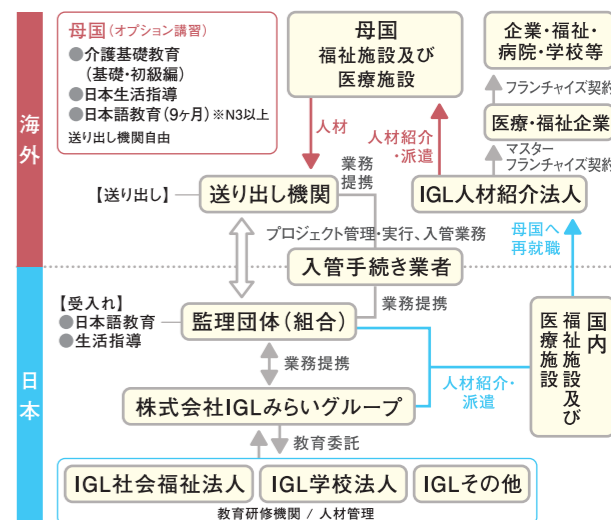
海外

母国（オプション講習）
●介護基礎教育（基礎・初級編）
●日本生活指導
●日本語教育（9ケ月）※N3以上
送り出し機関自由

母国
福祉施設及び
医療施設

企業・福祉・
病院・学校等

フランチャイズ契約

医療・福祉企業

マスター
フランチャイズ契約

人材

人材紹介
・派遣

業務
提携

【送り出し】

送り出し機関

IGL人材紹介法人

プロジェクト管理・実行、入管業務

母国へ
再就職

入管手続き業者

日本

【受入れ】
●日本語教育
●生活指導

業務提携

監理団体（組合）

国内
福祉施設及び
医療施設

業務提携

人材紹介・
派遣

株式会社IGLみらいグループ

教育委託

IGL社会福祉法人

IGL学校法人

IGLその他

教育研修機関 / 人材管理